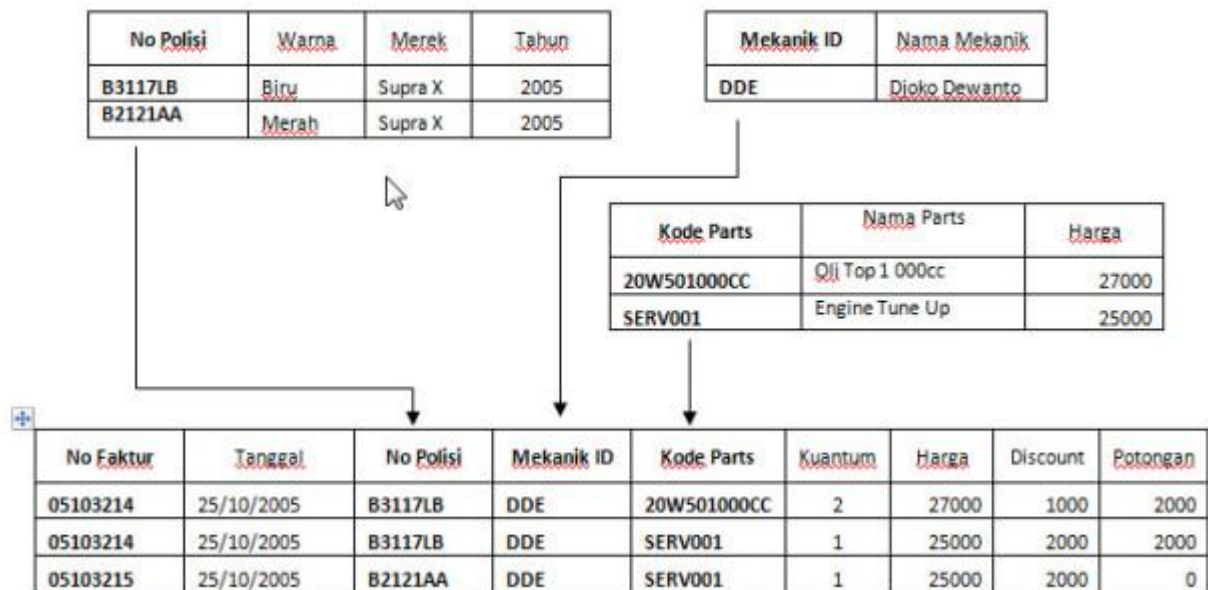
| No Polisi | Warna | Merek | Tahun |
|---|---|---|---|
| B3117LB | Biru | Supra X | 2005 |
| B2121AA | Merah | Supra X | 2005 |

| Mekanik ID | Nama Mekanik |
|---|---|
| DDE | Djoko Dewanto |

| Kode Parts | Nama Parts | Harga |
|---|---|---|
| 20W501000CC | Oli Top 1 000cc | 27000 |
| SERV001 | Engine Tune Up | 25000 |

| No Faktur | Tanggal | No Polisi | Mekanik ID | Kode Parts | Kuantum | Harga | Discount | Potongan |
|---|---|---|---|---|---|---|---|---|
| 05103214 | 25/10/2005 | B3117LB | DDE | 20W501000CC | 2 | 27000 | 1000 | 2000 |
| 05103214 | 25/10/2005 | B3117LB | DDE | SERV001 | 1 | 25000 | 2000 | 2000 |
| 05103215 | 25/10/2005 | B2121AA | DDE | SERV001 | 1 | 25000 | 2000 | 0 |